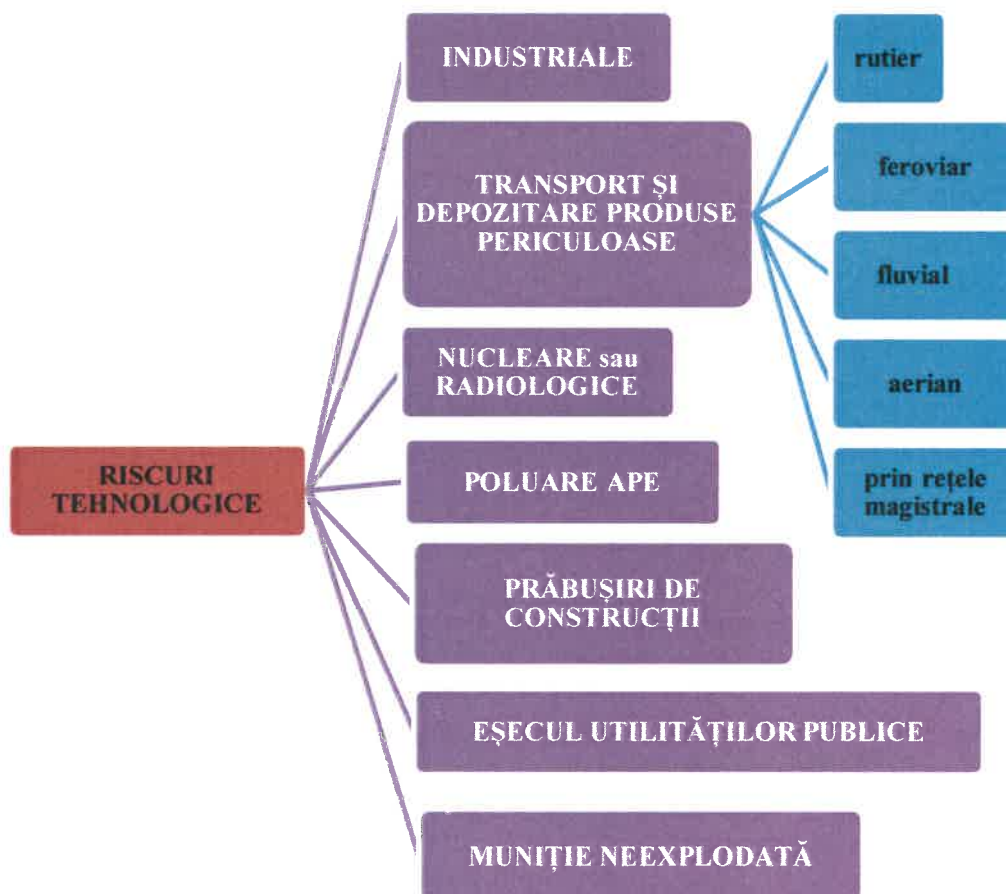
RISCURI TEHNOLOGICE

INDUSTRIALE

TRANSPORT ȘI DEPOZITARE PRODUSE PERICULOASE

rutier

feroviar

fluvial

aerian

prin rețele magistrale

NUCLEARE sau RADIOLOGICE

POLUARE APE

PRĂBUȘIRI DE CONSTRUCȚII

EȘECUL UTILITĂȚILOR PUBLICE

MUNIȚIE NEEXPLODATĂ